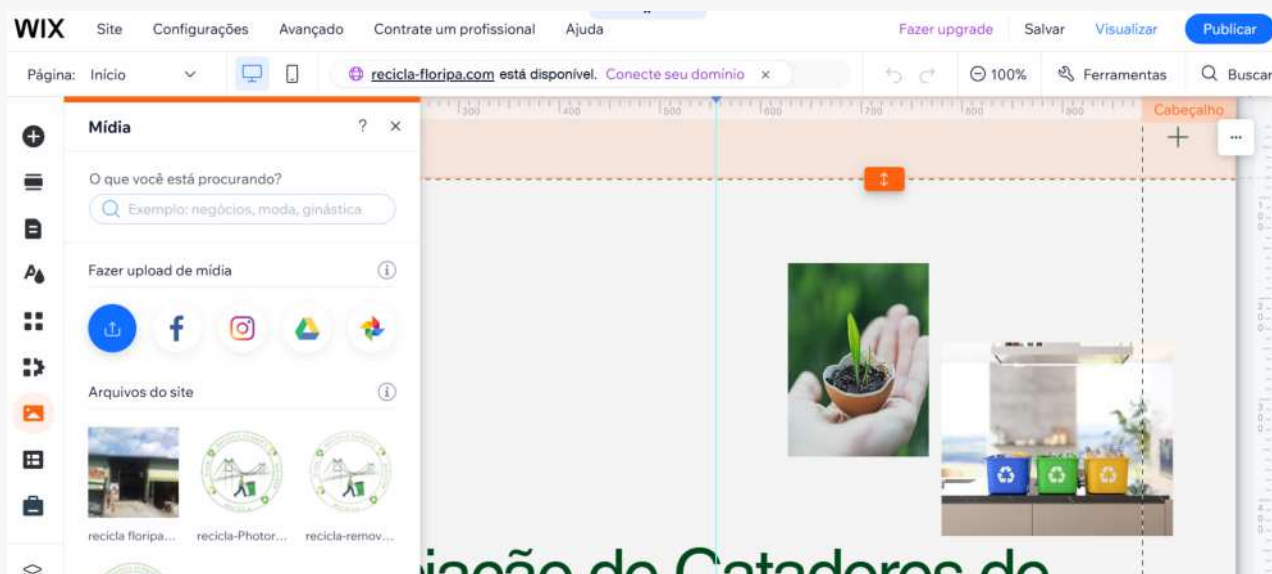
WIX Site Configurações Avançado Contrate um profissional Ajuda Fazer upgrade Salvar Visualizar Publicar

Página: Início recicla-floripa.com está disponível. Conecte seu domínio × 100% Ferramentas Buscar

300 400 500 600 700 800 900 Cabeçalho

Mídia ? ×

O que você está procurando?

Exemplo: negócios, moda, ginástica

Fazer upload de mídia

Arquivos do site

recicla floripa... recicla-Photor... recicla-remov...

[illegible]iação de Catadores de